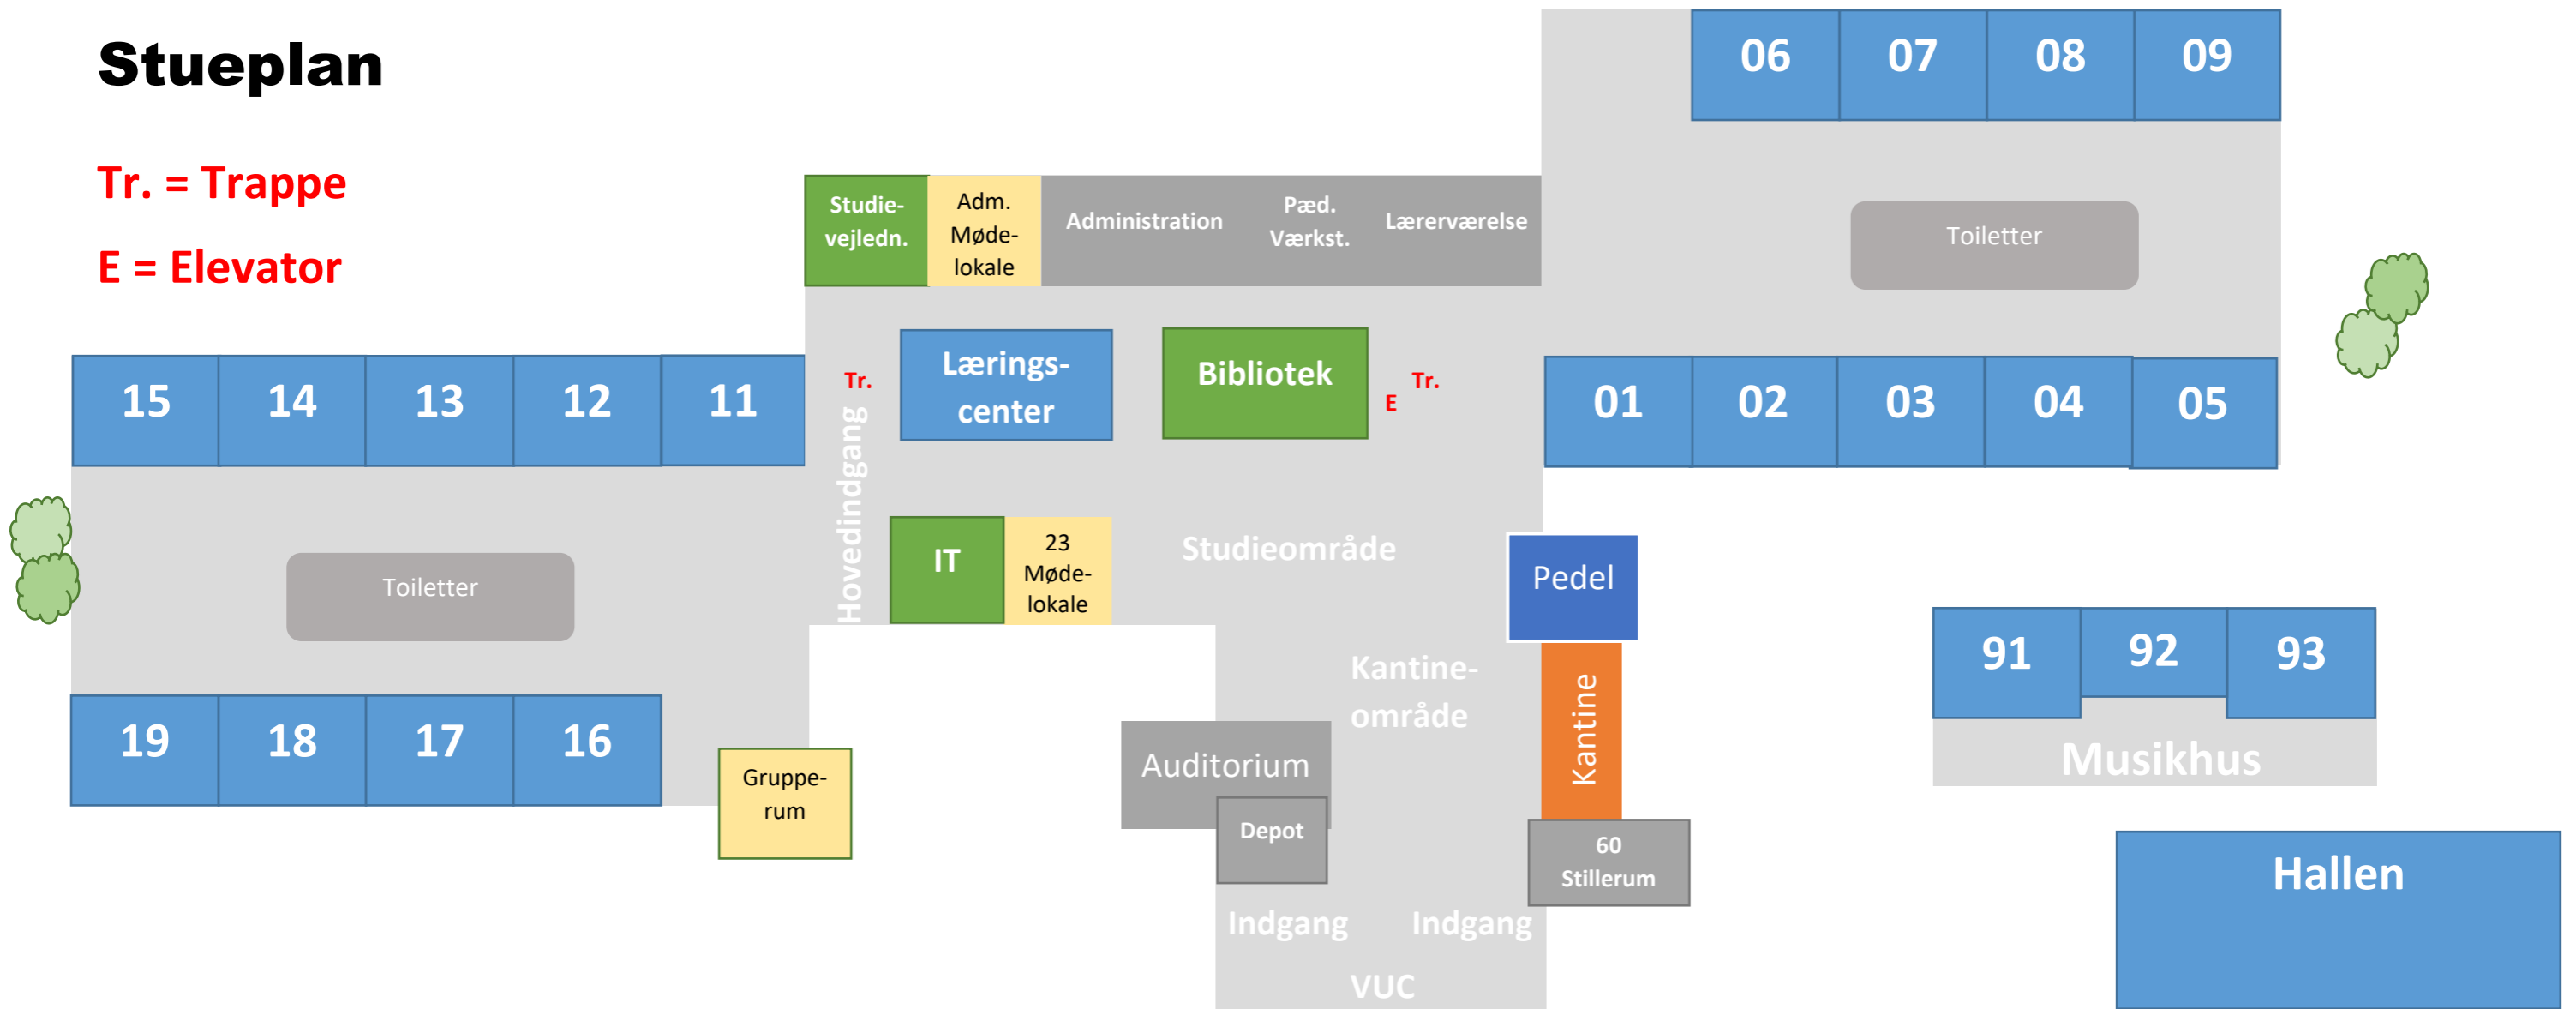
Stueplan

Tr. = Trappe

E = Elevator

06 07 08 09

Studievejledn.

Adm. Mødelokale

Administration

Pæd. Værkst.

Lærerværelse

Toiletter

15 14 13 12 11

Tr.

Læringscenter

Bibliotek

E

Tr.

01 02 03 04 05

Hovedindgang

Toiletter

IT

23 Mødelokale

Studieområde

Pedel

91 92 93

Musikhus

19 18 17 16

Grupperum

Auditorium

Depot

Kantineområde

Kantine

60 Stillerum

Hallen

Indgang

Indgang

VUC